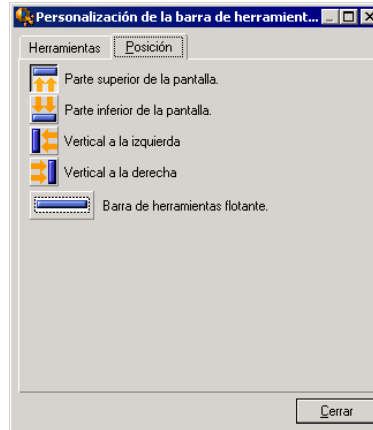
Personalización de la barra de herramient...

Herramientas | Posición

Parte superior de la pantalla.

Parte inferior de la pantalla.

Vertical a la izquierda

Vertical a la derecha

Barra de herramientas flotante.

Cerrar